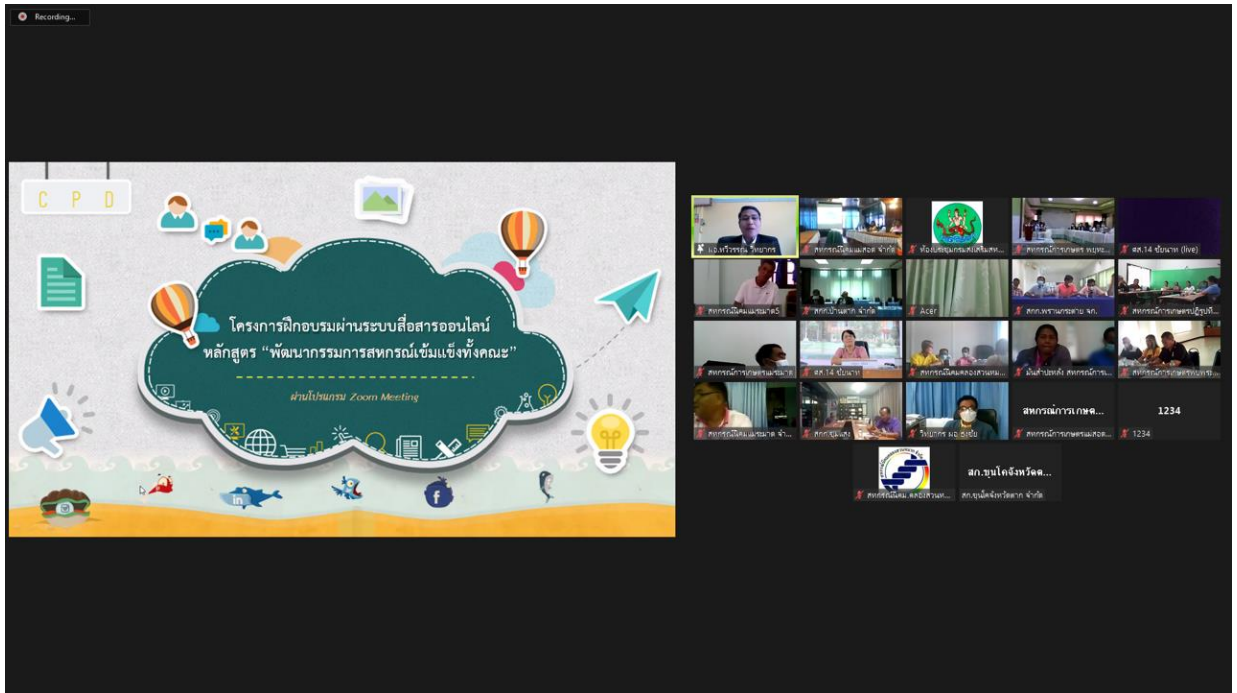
Recording...

C P D

โครงการฝึกอบรมผ่านระบบสื่อสารออนไลน์
หลักสูตร "พัฒนากรรมการสหกรณ์เข้มแข็งทั้งคณะ"

ผ่านโปรแกรม Zoom Meeting

in

f

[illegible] วิทยากร
สหกรณ์โคนมแม่สอด จำกัด
ห้องประชุมกรมส่งเสริมสห...
สหกรณ์การเกษตร พยุห...
สส.14 ชัยนาท (live)
สหกรณ์โคนมชมาตร5
สหกรณ์บ้านตาก จำกัด
Acer
สกก.พรานกระต่าย จก.
สหกรณ์การเกษตรปฏิรูปที่...
สหกรณ์การเกษตรแม่ระมาด
สส.14 ชัยนาท
สหกรณ์โคนมคลองสวนหม...
มันสำปะหลัง สหกรณ์การ...
สหกรณ์การเกษตรแม่ระ...
สหกรณ์โคนมชมาตร จำ...
สกก.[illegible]
วิทยากร ผอ.ธงชัย
สหกรณ์การเกษ...
สหกรณ์การเกษตรแม่สอด...
1234
1234
สหกรณ์โคนม คลองสวนห...
สก.ขุนโคจังหวัดต...
สก.ขุนโคจังหวัดตาก จำกัด